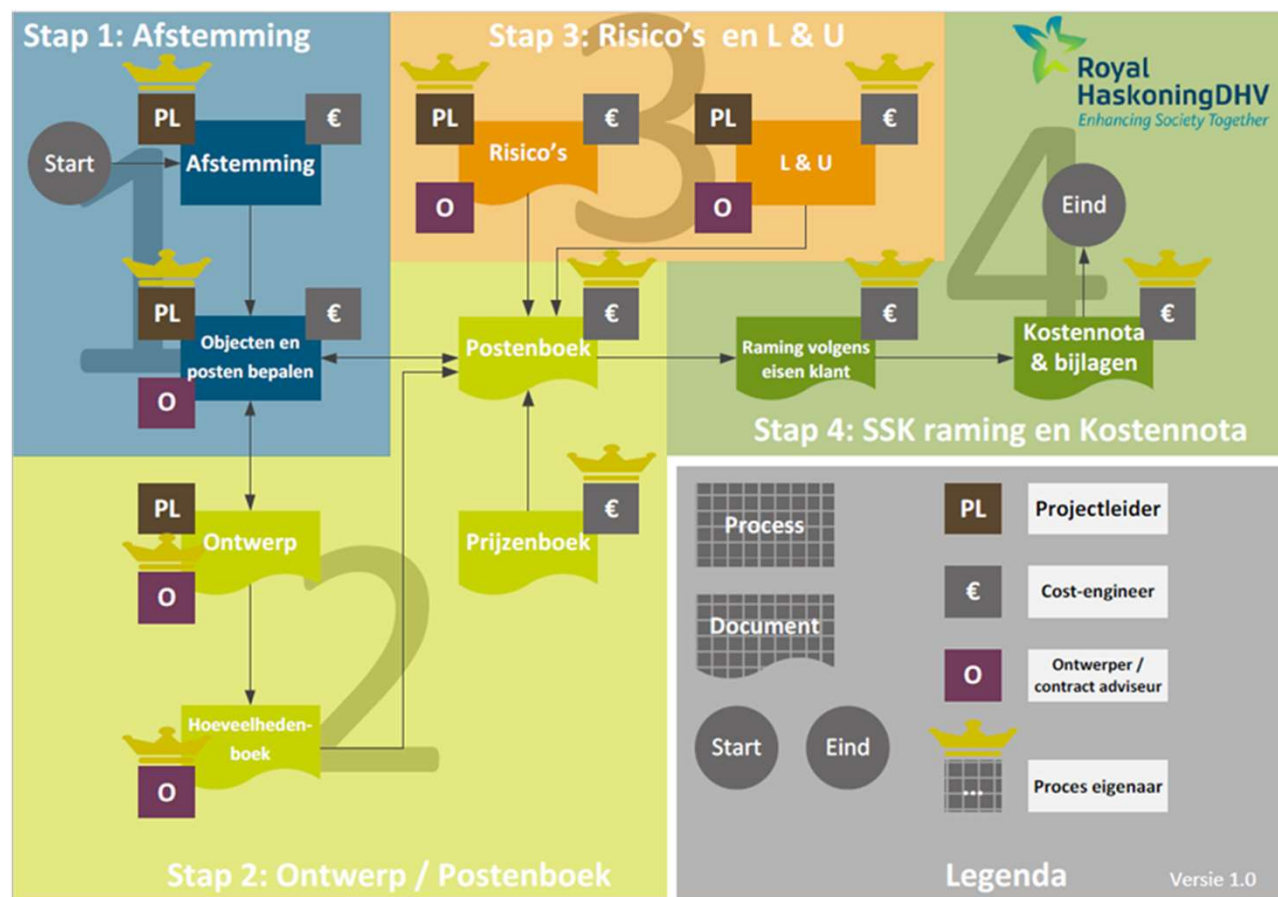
Stap 1: Afstemming

Start

PL

€

Afstemming

PL

€

Objecten en posten bepalen

O

Stap 3: Risico's en L & U

PL

€

Risico's

O

PL

€

L & U

O

Royal HaskoningDHV
Enhancing Society Together

Eind

€

Postenboek

€

Raming volgens eisen klant

€

Kostennota & bijlagen

Stap 4: SSK raming en Kostennota

PL

Ontwerp

O

€

Prijzenboek

Hoeveelhedenboek

O

Stap 2: Ontwerp / Postenboek

Process

Document

Start

Eind

PL

Projectleider

€

Cost-engineer

O

Ontwerper / contract adviseur

...

Proces eigenaar

Legenda

Versie 1.0